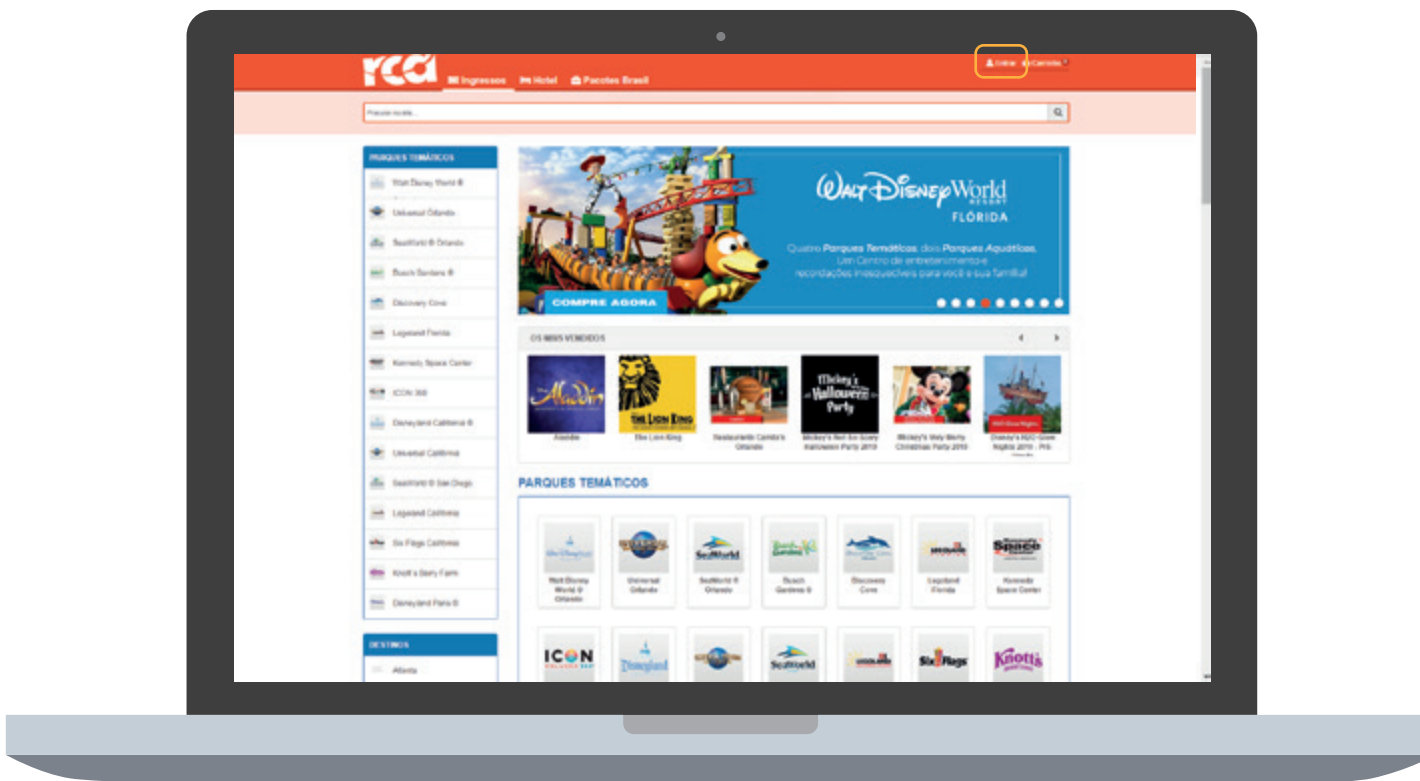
rca Ingressos Hotel Pacotes Brasil

Entrar Carrinho

Procure aqui...

PARQUES TEMÁTICOS
Walt Disney World ®
Universal Orlando
SeaWorld ® Orlando
Busch Gardens ®
Discovery Cove
Legoland Florida
Kennedy Space Center
ICON 360
Disneyland California ®
Universal California
SeaWorld ® San Diego
Legoland California
Six Flags California
Knott's Berry Farm
Disneyland Paris ®

DESTINOS
Atlanta

Walt Disney World RESORT FLÓRIDA
Quatro Parques Temáticos, dois Parques Aquáticos, Um Centro de entretenimento e recordações inesquecíveis para você e sua família!
COMPRE AGORA

OS MAIS VENDIDOS
Aladdin
The Lion King
Restaurante Cantina Orlando
Mickey's Not-So-Scary Halloween Party 2019
Mickey's Very Merry Christmas Party 2019
Disney's H2O Glow Nights 2019 - Pré

PARQUES TEMÁTICOS
Walt Disney World ® Orlando
Universal Orlando
SeaWorld ® Orlando
Busch Gardens ®
Discovery Cove
Legoland Florida
Kennedy Space Center

ICON
Disneyland
SeaWorld
Six Flags
Knott's